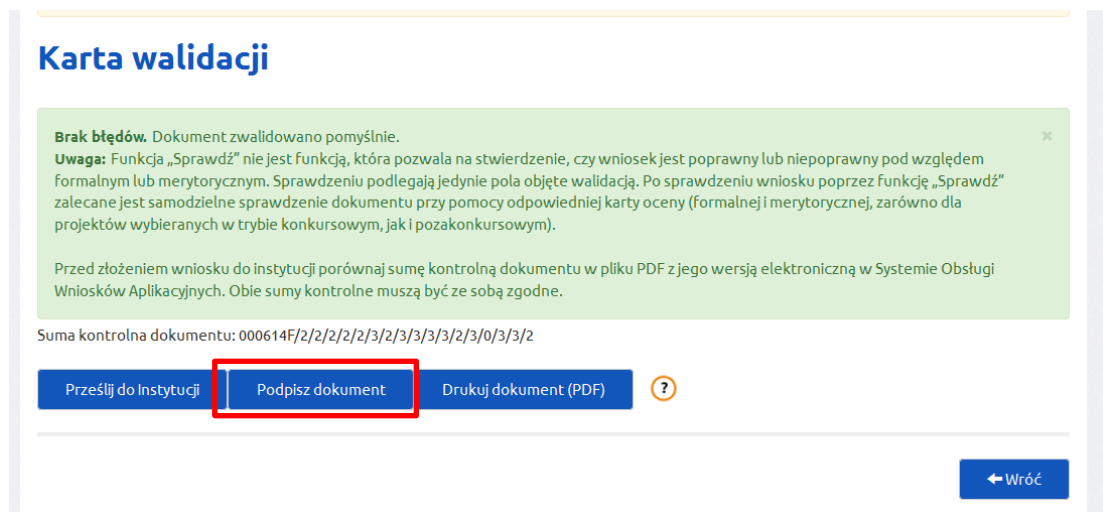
Karta walidacji

**Brak błędów.** Dokument zwalidowano pomyślnie.
**Uwaga:** Funkcja „Sprawdź" nie jest funkcją, która pozwala na stwierdzenie, czy wniosek jest poprawny lub niepoprawny pod względem formalnym lub merytorycznym. Sprawdzeniu podlegają jedynie pola objęte walidacją. Po sprawdzeniu wniosku poprzez funkcję „Sprawdź" zalecane jest samodzielne sprawdzenie dokumentu przy pomocy odpowiedniej karty oceny (formalnej i merytorycznej, zarówno dla projektów wybieranych w trybie konkursowym, jak i pozakonkursowym).

Przed złożeniem wniosku do instytucji porównaj sumę kontrolną dokumentu w pliku PDF z jego wersją elektroniczną w Systemie Obsługi Wniosków Aplikacyjnych. Obie sumy kontrolne muszą być ze sobą zgodne.

×

Suma kontrolna dokumentu: 000614F/2/2/2/2/2/3/2/3/3/3/3/2/3/0/3/3/2

Prześlij do Instytucji

Podpisz dokument

Drukuj dokument (PDF)

?

Wróć